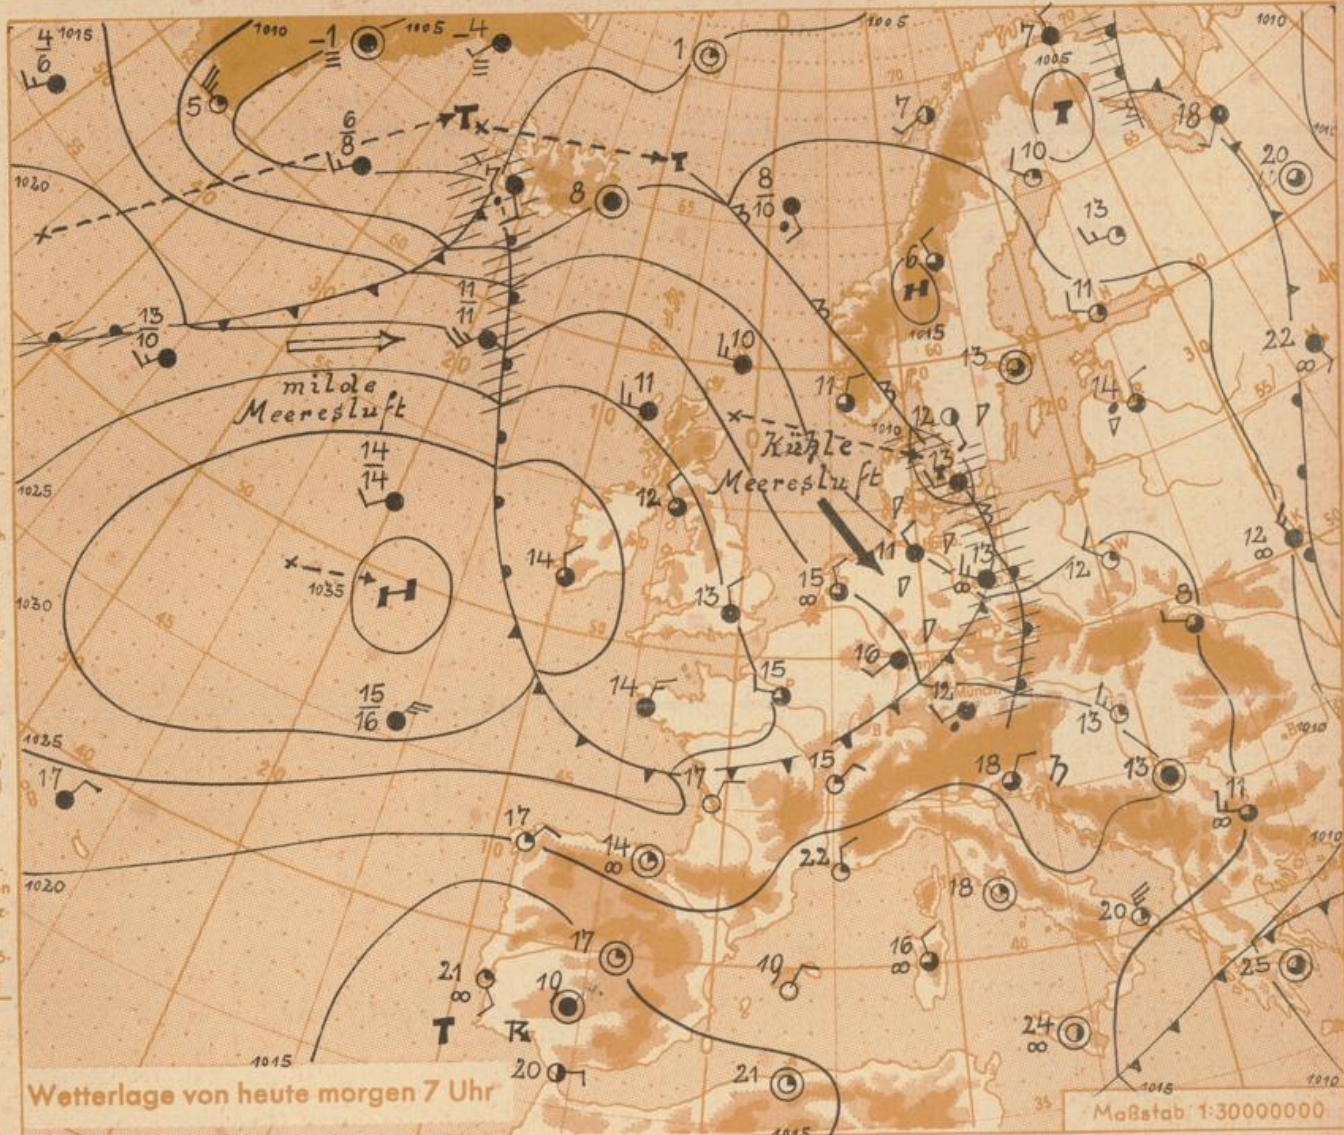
$\frac{4}{6}$ 1015
1010
-1
1005
-4
1005
1
1010
7
1005
5
$\frac{6}{8}$
T
T
T
10
18
1010
20
1020
7
8
$\frac{8}{10}$
13
30
6
H
1015
11
$\frac{13}{10}$
$\frac{11}{11}$
10
13
22
milde
Meeresluft
11
11
12
14
Kühle
Meeresluft
1010
13
1025
$\frac{14}{14}$
12
11
13
12
12
14
15
8
1030
1035
H
13
16
12
13
$\frac{15}{16}$
14
15
1035
17
17
15
18
13
11
17
14
22
1020
18
20
17
16
21
10
19
25
T
K
24
1015
20
21
Wetterlage von heute morgen 7 Uhr
1015
Maßstab 1:30000000